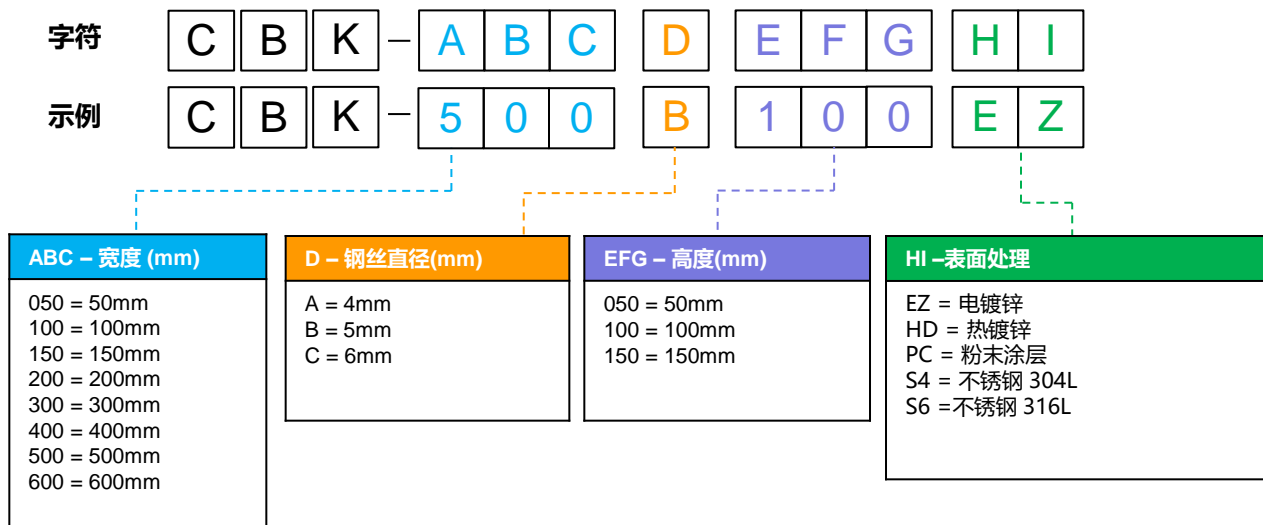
字符 C B K – A B C D E F G H I

示例 C B K – 5 0 0 B 1 0 0 E Z

ABC – 宽度 (mm)

050 = 50mm
100 = 100mm
150 = 150mm
200 = 200mm
300 = 300mm
400 = 400mm
500 = 500mm
600 = 600mm

D – 钢丝直径(mm)

A = 4mm
B = 5mm
C = 6mm

EFG – 高度(mm)

050 = 50mm
100 = 100mm
150 = 150mm

HI –表面处理

EZ = 电镀锌
HD = 热镀锌
PC = 粉末涂层
S4 = 不锈钢 304L
S6 =不锈钢 316L